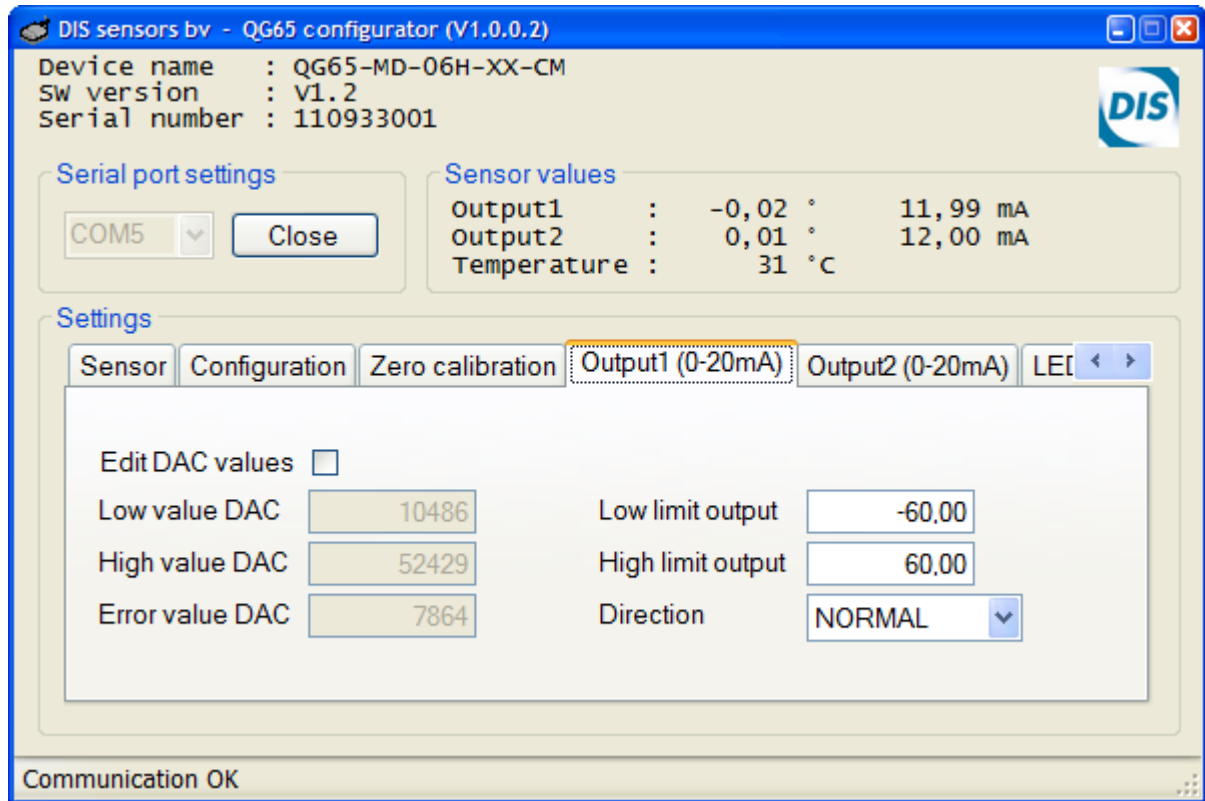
DIS sensors bv - QG65 configurator (V1.0.0.2)

Device name : QG65-MD-06H-XX-CM
SW version : V1.2
Serial number : 110933001

DIS

Serial port settings
COM5
Close

Sensor values
Output1 : -0,02 ° 11,99 mA
Output2 : 0,01 ° 12,00 mA
Temperature : 31 °C

Settings
Sensor | Configuration | Zero calibration | Output1 (0-20mA) | Output2 (0-20mA) | LE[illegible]

Edit DAC values
Low value DAC 10486
High value DAC 52429
Error value DAC 7864
Low limit output -60,00
High limit output 60,00
Direction NORMAL

Communication OK